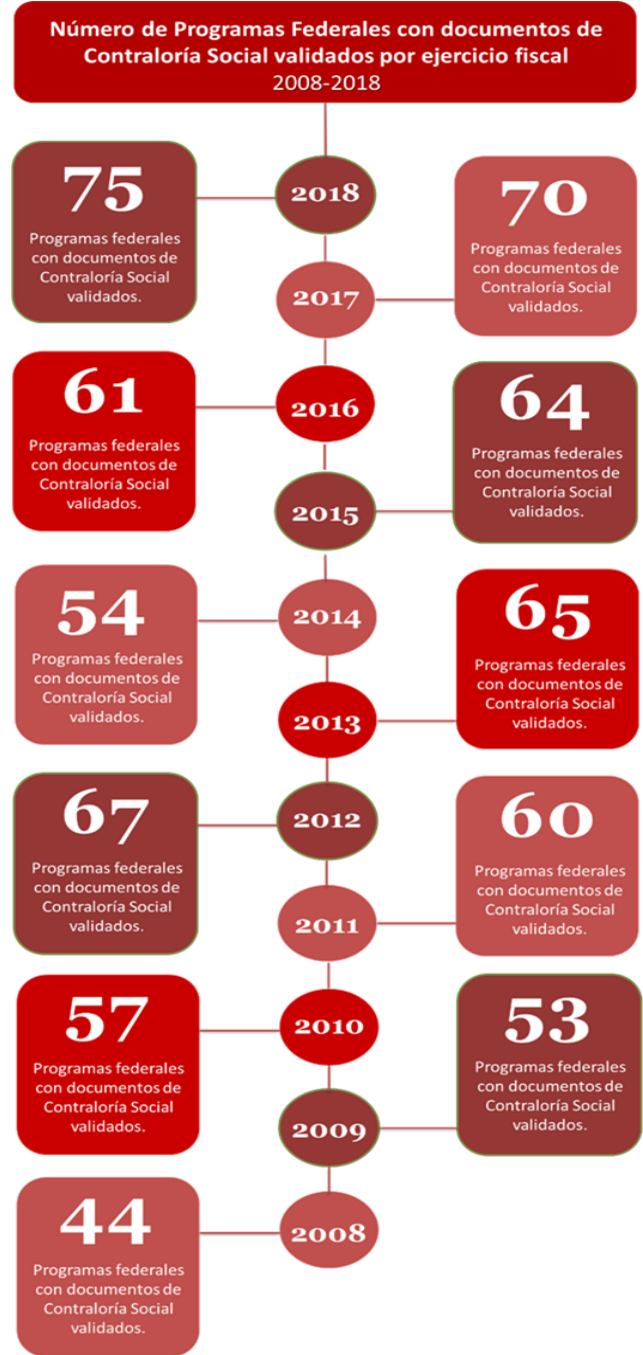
Número de Programas Federales con documentos de Contraloría Social validados por ejercicio fiscal
2008-2018

75
Programas federales con documentos de Contraloría Social validados.

2018

2017

70
Programas federales con documentos de Contraloría Social validados.

61
Programas federales con documentos de Contraloría Social validados.

2016

2015

64
Programas federales con documentos de Contraloría Social validados.

54
Programas federales con documentos de Contraloría Social validados.

2014

2013

65
Programas federales con documentos de Contraloría Social validados.

67
Programas federales con documentos de Contraloría Social validados.

2012

2011

60
Programas federales con documentos de Contraloría Social validados.

57
Programas federales con documentos de Contraloría Social validados.

2010

2009

53
Programas federales con documentos de Contraloría Social validados.

44
Programas federales con documentos de Contraloría Social validados.

2008